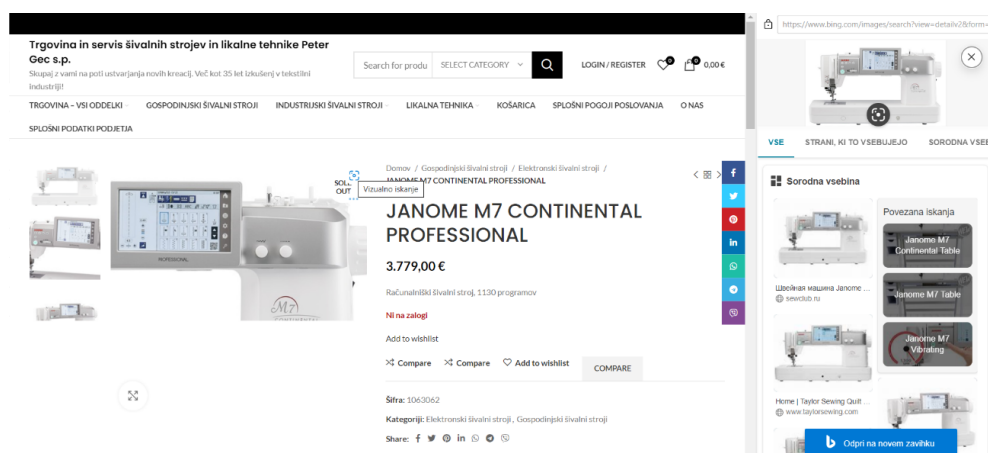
Trgovina in servis šivalnih strojev in likalne tehnike Peter Gec s.p.
Skupaj z vami na poti ustvarjanja novih kreacij. Več kot 35 let izkušenj v tekstilni industriji!

Search for produ | SELECT CATEGORY

LOGIN / REGISTER 0 0 0,00 €

TRGOVINA – VSI ODDELKI GOSPODINJSKI ŠIVALNI STROJI INDUSTRIJSKI ŠIVALNI STROJI LIKALNA TEHNIKA KOŠARICA SPLOŠNI POGOJI POSLOVANJA O NAS SPLOŠNI PODATKI PODJETJA

SOLD OUT
Vizualno iskanje

Domov / Gospodinjski šivalni stroji / Elektronski šivalni stroji / JANOME M7 CONTINENTAL PROFESSIONAL

JANOME M7 CONTINENTAL PROFESSIONAL

3.779,00 €

Računalniški šivalni stroj, 1130 programov

Ni na zalogi

Add to wishlist

Compare Compare Add to wishlist COMPARE

Šifra: 1063062

Kategoriji: Elektronski šivalni stroji , Gospodinjski šivalni stroji

Share:

https://www.bing.com/images/search?view=detailV2&form=

VSE STRANI, KI TO VSEBUJEJO SORODNA VSEB

Sorodna vsebina

Povezana iskanja

Janome M7 Continental Table

Janome M7 Table

Janome M7 Vibrating

Швейная машина Janome ...
sewclub.ru

Home | Taylor Sewing Quilt ...
www.taylorsewing.com

Odpri na novem zavihku